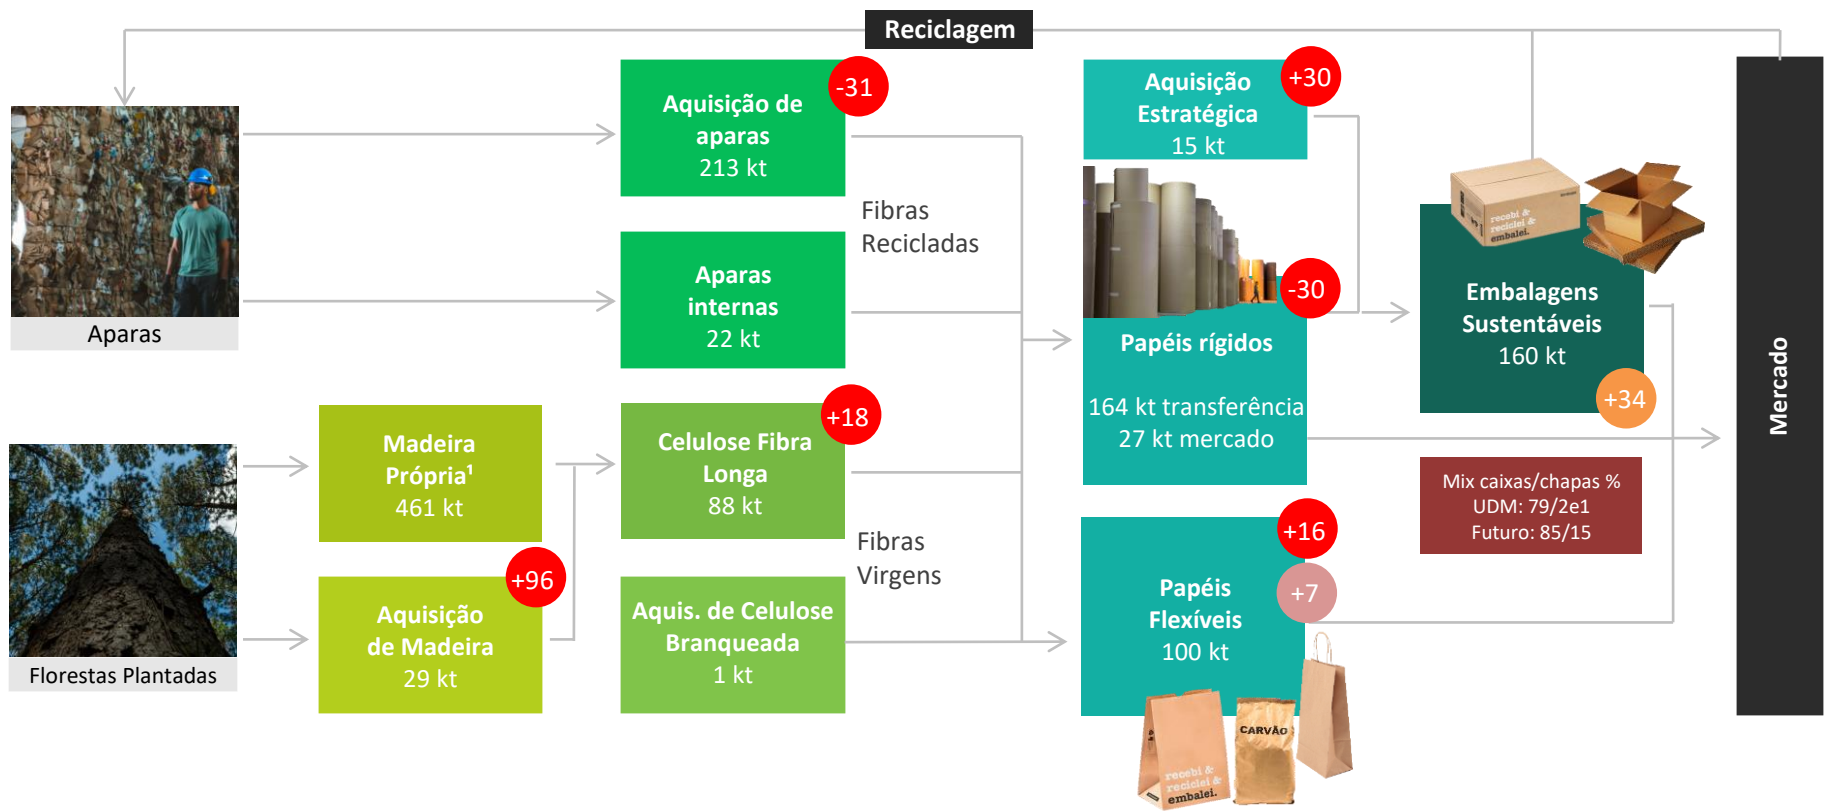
Reciclagem

Aparas

Florestas Plantadas

Aquisição de aparas 213 kt

-31

Aparas internas 22 kt

Fibras Recicladas

Madeira Própria¹ 461 kt

Aquisição de Madeira 29 kt

+96

Celulose Fibra Longa 88 kt

+18

Aquis. de Celulose Branqueada 1 kt

Fibras Virgens

Aquisição Estratégica 15 kt

+30

-30

Papéis rígidos

164 kt transferência 27 kt mercado

Papéis Flexíveis 100 kt

+16

+7

CARVÃO

recebi & reciclei & embalei.

Embalagens Sustentáveis 160 kt

+34

recebi & reciclei & embalei.

Mix caixas/chapas % UDM: 79/2e1 Futuro: 85/15

Mercado